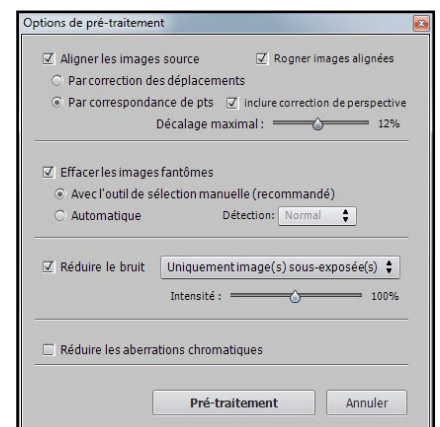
Options de pré-traitement

Aligner les images source
Rogner images alignées
Par correction des déplacements
Par correspondance de pts
inclure correction de perspective
Décalage maximal :
12%

Effacer les images fantômes
Avec l'outil de sélection manuelle (recommandé)
Automatique
Détection: Normal

Réduire le bruit
Uniquement image(s) sous-exposée(s)
Intensité :
100%

Réduire les aberrations chromatiques

Pré-traitement
Annuler